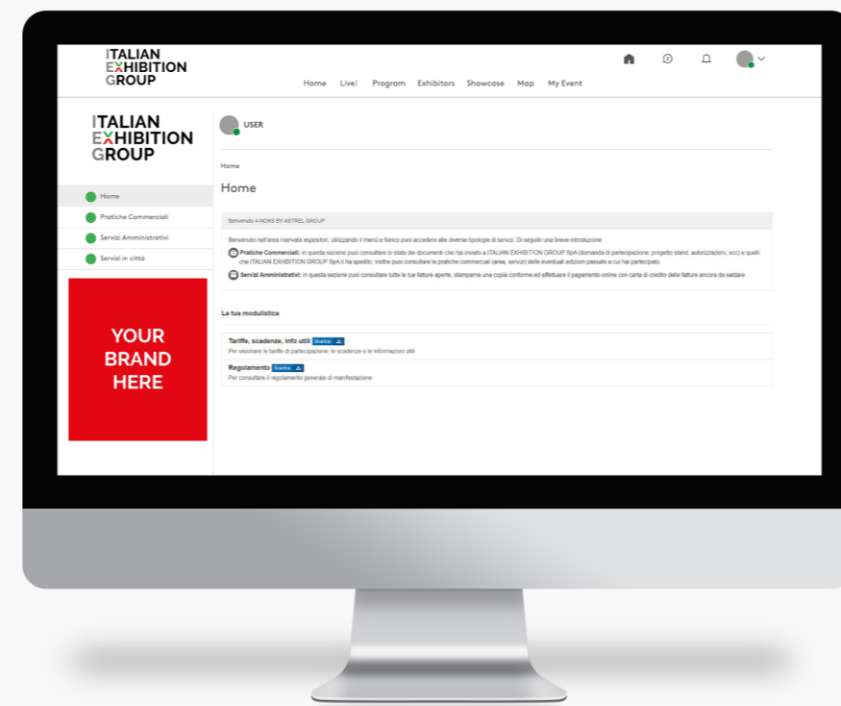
ITALIAN EXHIBITION GROUP

Home Live! Program Exhibitors Showcase Map My Event

ITALIAN EXHIBITION GROUP

Home

Pratiche Commerciali

Servizi Amministrativi

Servizi in città

YOUR BRAND HERE

USER

Home

Home

Benvenuto 4-NOKS BY ASTREL GROUP

Benvenuto nell'area riservata espositori, utilizzando il menù a fianco puoi accedere alle diverse tipologie di servizi. Di seguito una breve introduzione.

Pratiche Commerciali: in questa sezione puoi consultare lo stato dei documenti che hai inviato a ITALIAN EXHIBITION GROUP SpA (domanda di partecipazione, progetto stand, autorizzazioni, ecc) e quelli che ITALIAN EXHIBITION GROUP SpA ti ha spedito; inoltre puoi consultare le pratiche commerciali (aree, servizi) delle eventuali edizioni passate a cui hai partecipato.

Servizi Amministrativi: in questa sezione puoi consultare tutte le tue fatture aperte, stamparne una copia conforme ed effettuare il pagamento online con carta di credito delle fatture ancora da saldare.

La tua modulistica

Tariffe, scadenze, info utili Scarica
Per visionare le tariffe di partecipazione, le scadenze e le informazioni utili

Regolamento Scarica
Per consultare il regolamento generale di manifestazione